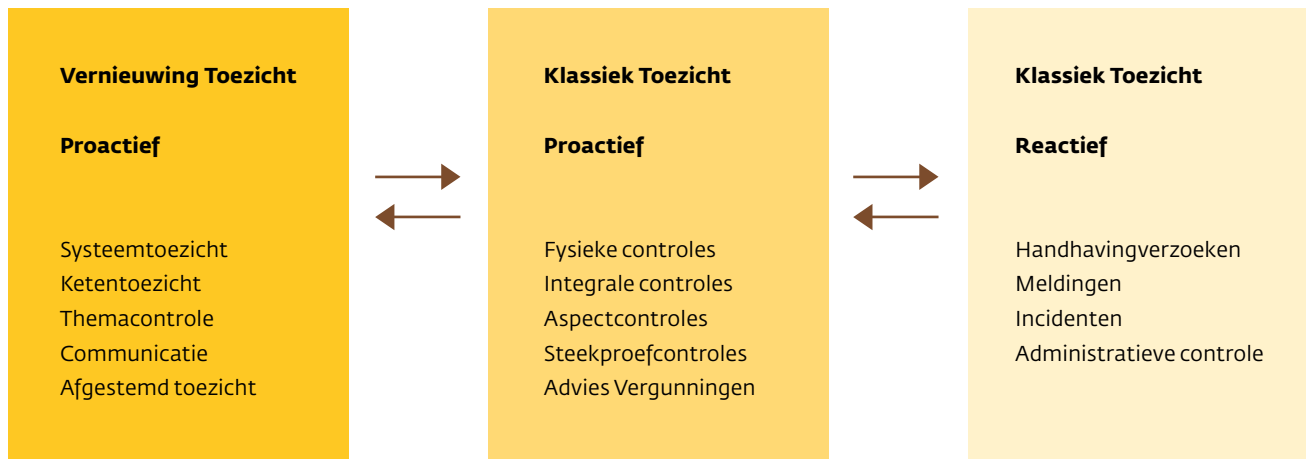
Vernieuwing Toezicht

Proactief

Systeemtoezicht
Ketentoezicht
Themacontrole
Communicatie
Afgestemd toezicht

Klassiek Toezicht

Proactief

Fysieke controles
Integrale controles
Aspectcontroles
Steekproefcontroles
Advies Vergunningen

Klassiek Toezicht

Reactief

Handhavingverzoeken
Meldingen
Incidenten
Administratieve controle